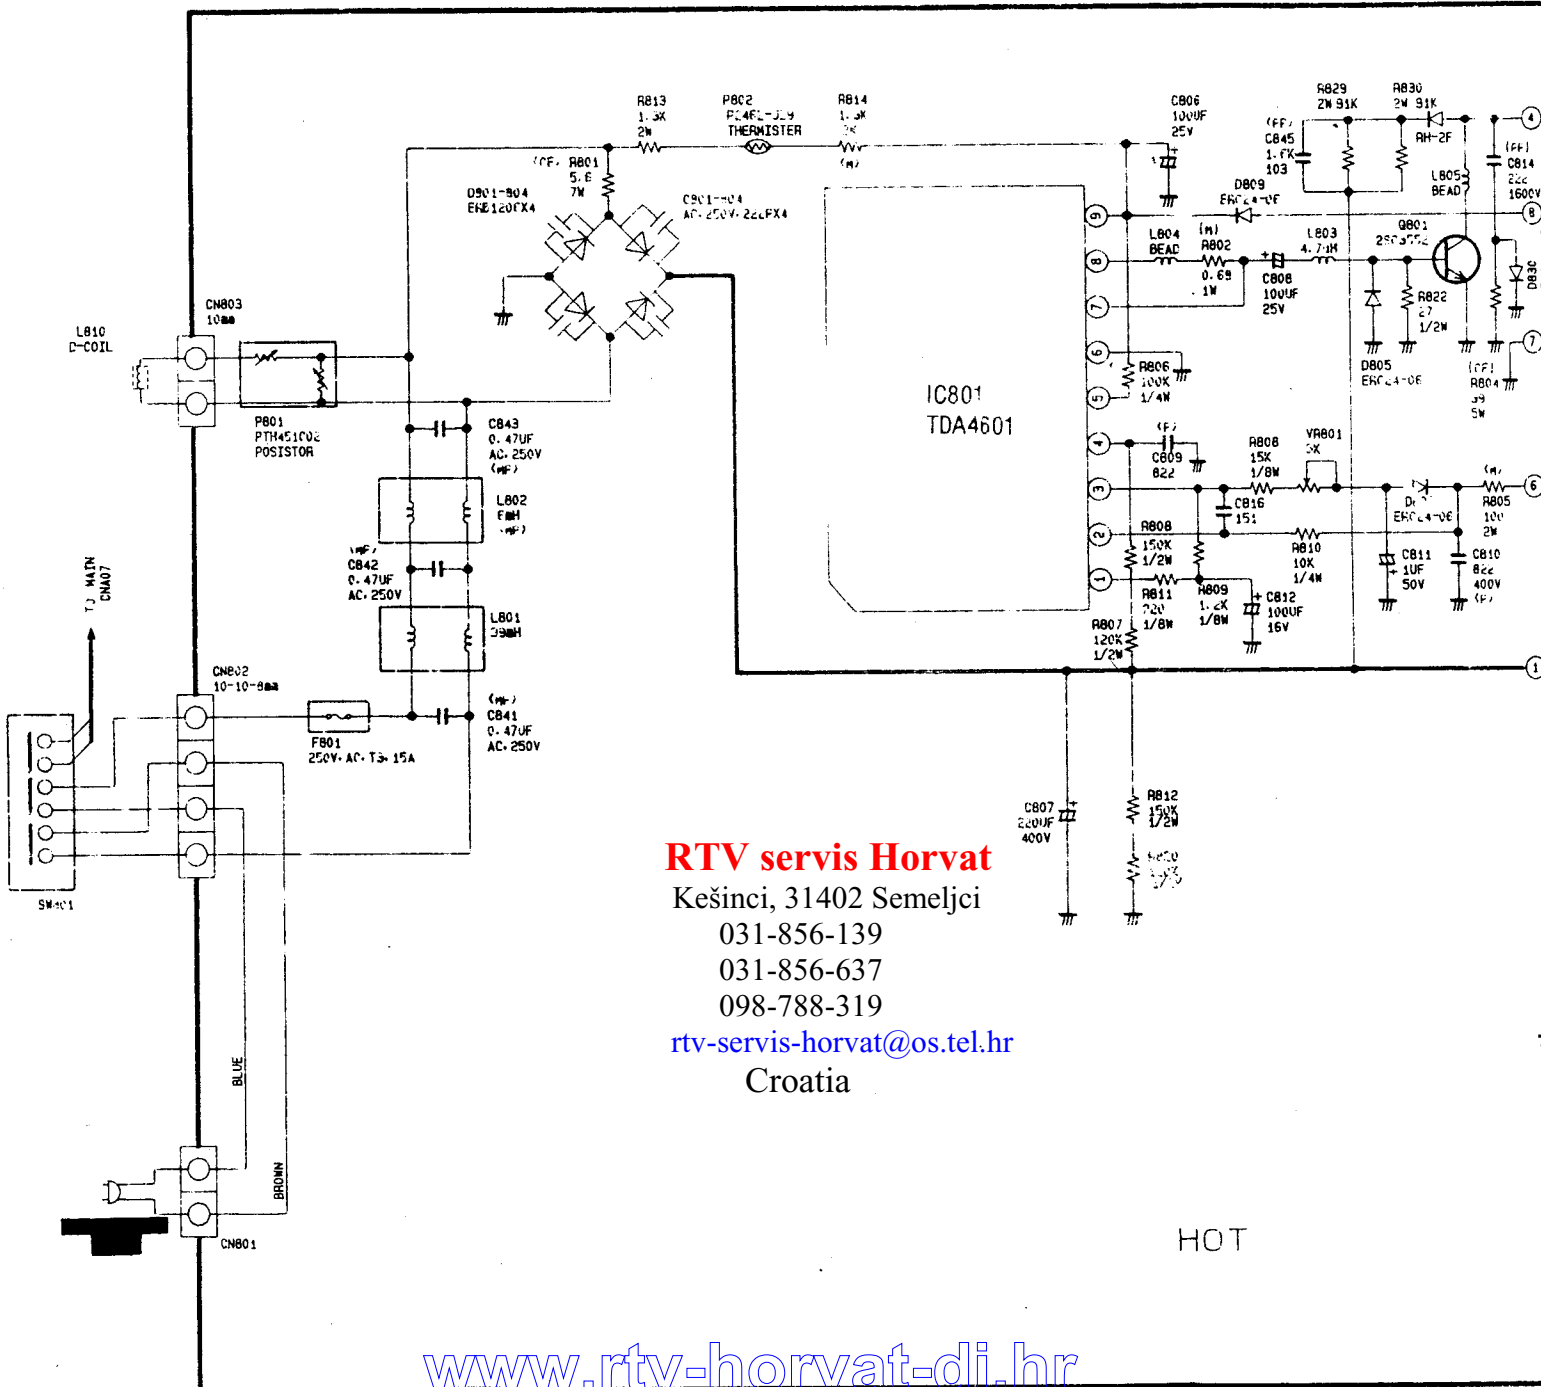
R813
1.3K
2W

P802
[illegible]
THERMISTER

R814
1.5K
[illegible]

C806
100UF
25V

R829
2W 91K

R830
2W 91K

(CF) R801
5.6
7W

D901-904
ERB12OFX4

C901-904
AC.250V.222FX4

(FF)
C845
1.6K
103

D809
ERC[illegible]

RH-2F

L805
BEAD

(FF)
C814
222
1600V

L804
BEAD

(M)
R802
0.68
1W

L803
4.7uH

Q801
2SC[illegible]

C808
100UF
25V

R822
27
1/2W

D830

D805
ERC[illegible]

(CF)
R804
39
5W

CN803
10mm

L810
D-COIL

P801
PTH451C02
POSISTOR

IC801
TDA4601

R806
100K
1/4W

C843
0.47UF
AC.250V
(MF)

(F)
C809
822

R808
15K
1/8W

VR801
5K

L802
6mH
(MF)

R805
100
2W

(MF)
C842
0.47UF
AC.250V

R808
150K
1/2W

R810
10K
1/4W

C811
1UF
50V

C810
822
400V
(F)

L801
39mH

R811
220
1/8W

R809
1.2K
1/8W

C812
100UF
16V

R807
120K
1/2W

TO MAIN
CNA07

CN802
10-10-8mm

(MF)
C841
0.47UF
AC.250V

F801
250V.AC.T3.15A

C807
220UF
400V

R812
150K
1/2W

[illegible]

SW401

RTV servis Horvat
Kešinci, 31402 Semeljci
031-856-139
031-856-637
098-788-319
rtv-servis-horvat@os.tel.hr
Croatia

BLUE

BROWN

CN801

HOT

www.rtv-horvat-dj.hr